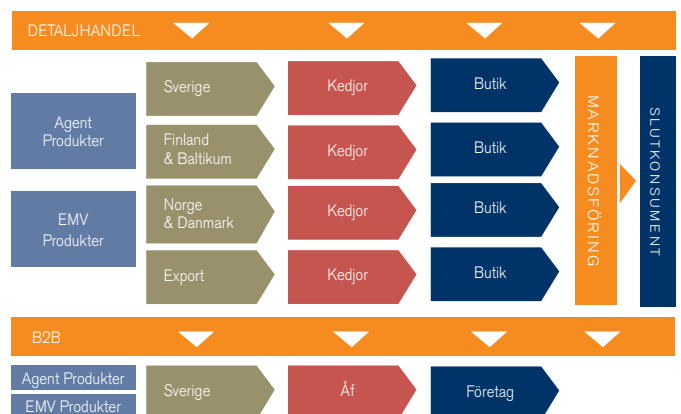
DETALJHANDEL

Agent Produkter

EMV Produkter

Sverige

Finland & Baltikum

Norge & Danmark

Export

Kedjor

Kedjor

Kedjor

Kedjor

Butik

Butik

Butik

Butik

MARKNADSFÖRING

SLUTKONSUMENT

B2B

Agent Produkter

EMV Produkter

Sverige

Åf

Företag